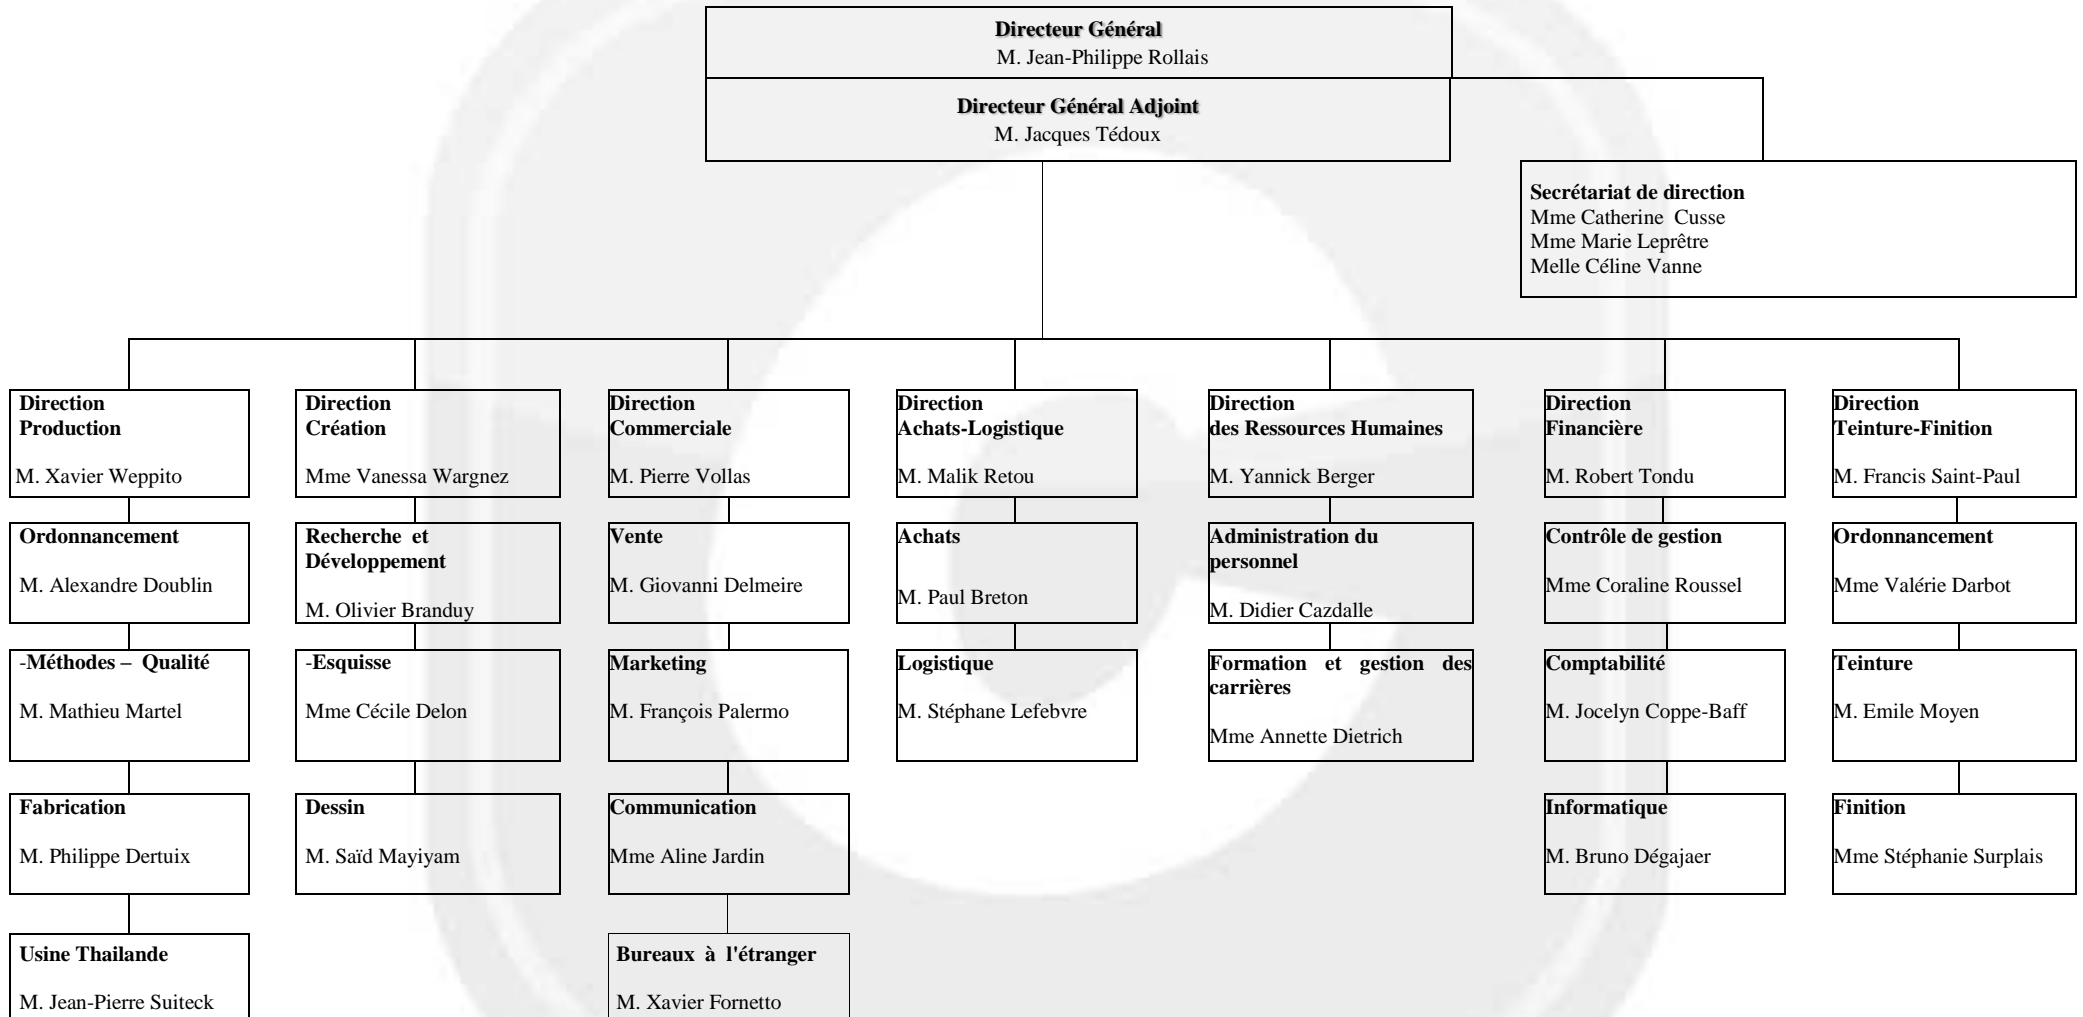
Directeur Général
M. Jean-Philippe Rollais

Directeur Général Adjoint
M. Jacques Tédoux

Secrétariat de direction
Mme Catherine Cusse
Mme Marie Leprêtre
Melle Céline Vanne

Direction Production
M. Xavier Weppito

Ordonnancement
M. Alexandre Doublin

-Méthodes – Qualité
M. Mathieu Martel

Fabrication
M. Philippe Dertuix

Usine Thailande
M. Jean-Pierre Suiteck

Direction Création
Mme Vanessa Wargnez

Recherche et Développement
M. Olivier Branduy

-Esquisse
Mme Cécile Delon

Dessin
M. Saïd Mayiyam

Direction Commerciale
M. Pierre Vollas

Vente
M. Giovanni Delmeire

Marketing
M. François Palermo

Communication
Mme Aline Jardin

Bureaux à l'étranger
M. Xavier Fornetto

Direction Achats-Logistique
M. Malik Retou

Achats
M. Paul Breton

Logistique
M. Stéphane Lefebvre

Direction des Ressources Humaines
M. Yannick Berger

Administration du personnel
M. Didier Cazdalle

Formation et gestion des carrières
Mme Annette Dietrich

Direction Financière
M. Robert Tondu

Contrôle de gestion
Mme Coraline Roussel

Comptabilité
M. Jocelyn Coppe-Baff

Informatique
M. Bruno Dégajaer

Direction Teinture-Finition
M. Francis Saint-Paul

Ordonnancement
Mme Valérie Darbot

Teinture
M. Emile Moyen

Finition
Mme Stéphanie Surplais